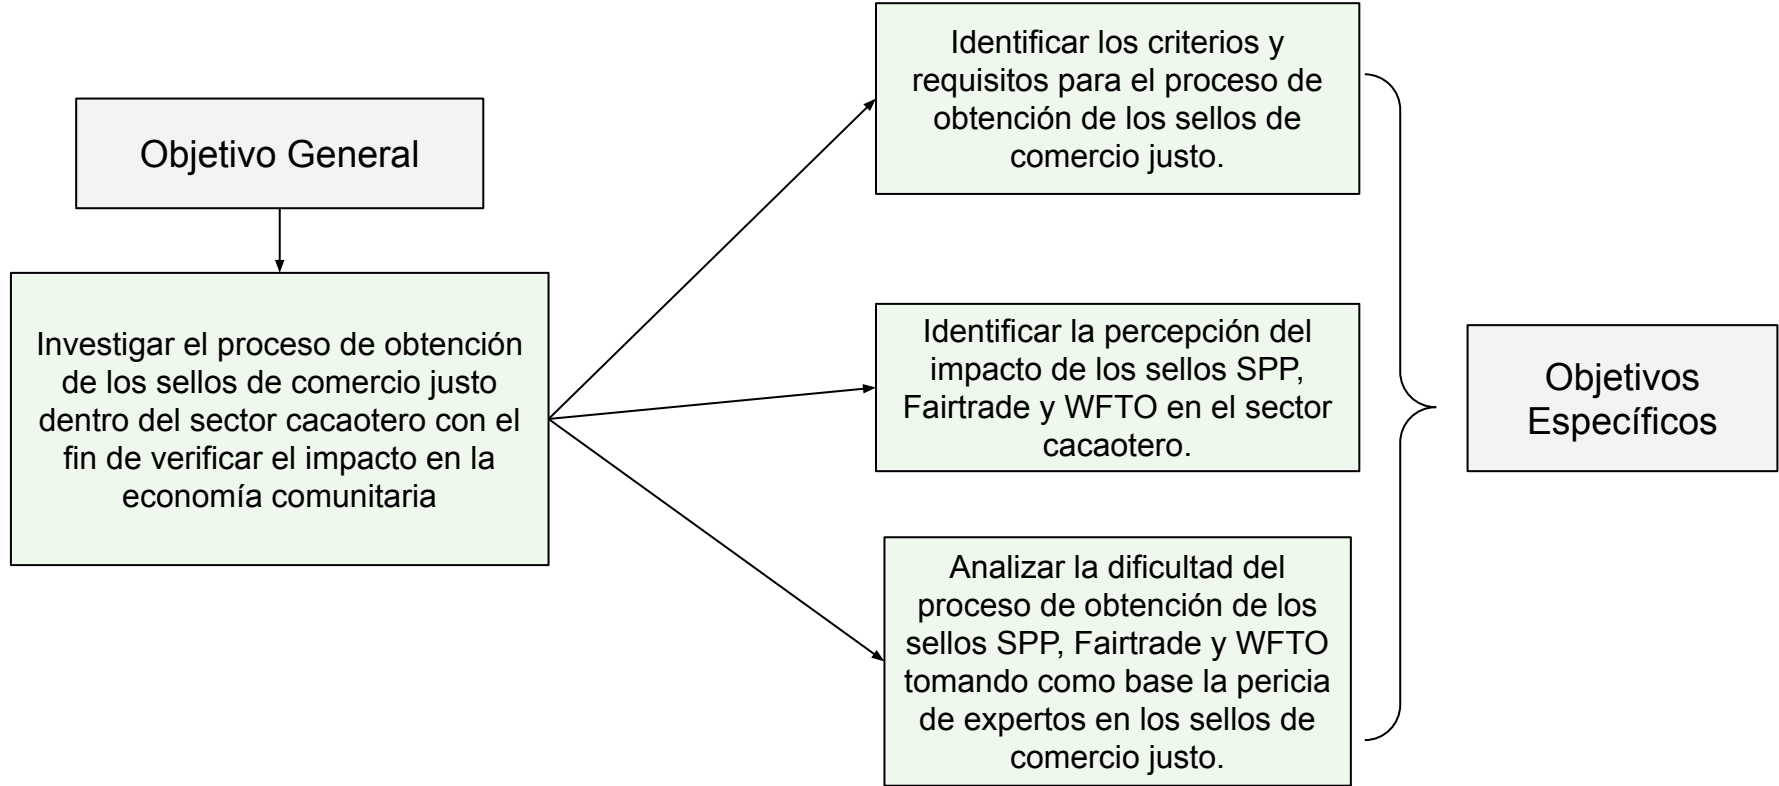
Objetivo General

Investigar el proceso de obtención de los sellos de comercio justo dentro del sector cacaotero con el fin de verificar el impacto en la economía comunitaria

Identificar los criterios y requisitos para el proceso de obtención de los sellos de comercio justo.

Identificar la percepción del impacto de los sellos SPP, Fairtrade y WFTO en el sector cacaotero.

Analizar la dificultad del proceso de obtención de los sellos SPP, Fairtrade y WFTO tomando como base la pericia de expertos en los sellos de comercio justo.

Objetivos Específicos